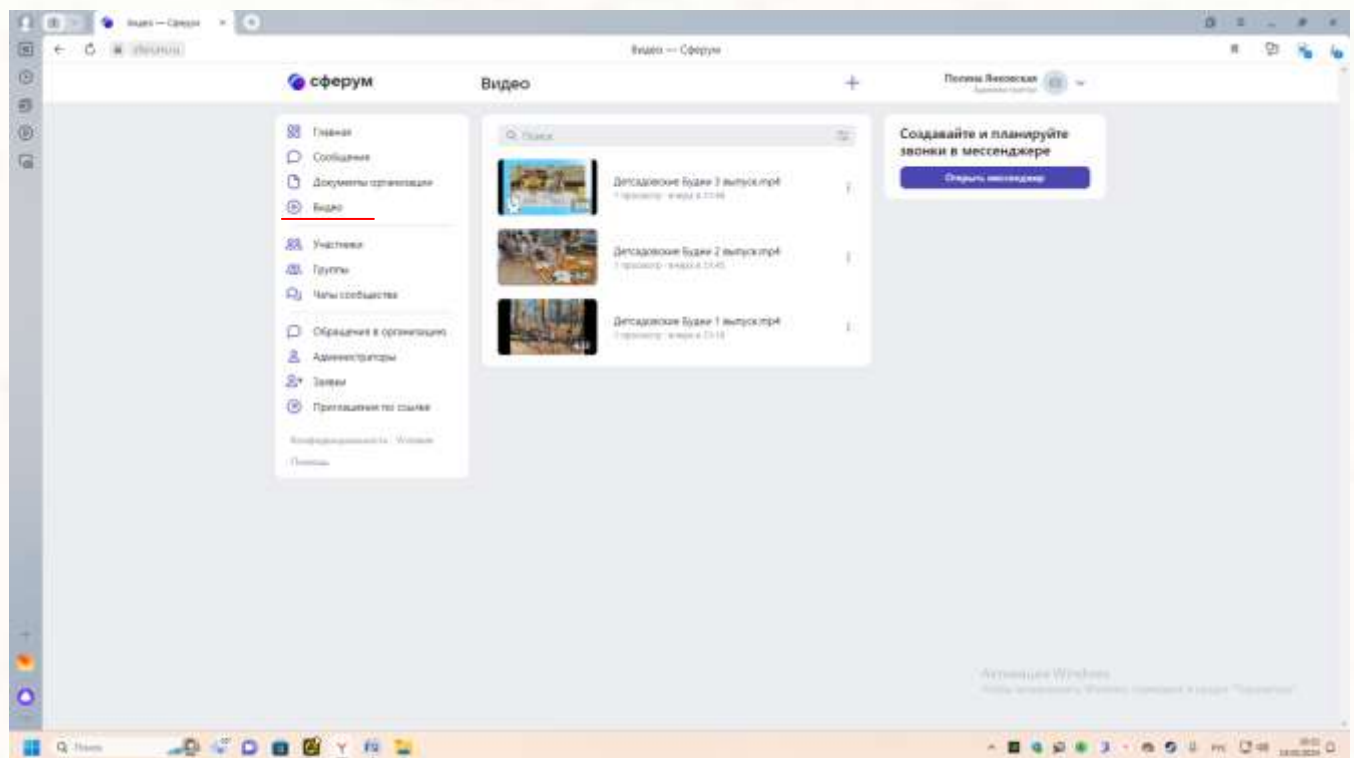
Видео — Сферум

Видео — Сферум

сферум

Видео

+

Полина Яковская

Главная
Сообщения
Документы организации
Видео

Участники
Группы
Чаты сообщества

Обращения в организацию
Администраторы
Заявки
Приглашения по ссылке

Конфиденциальность · Условия · Помощь

Поиск

Детсадовские будни 3 выпуск.mp4
1 просмотр · вчера в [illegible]

Детсадовские будни 2 выпуск.mp4
1 просмотр · вчера в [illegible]

Детсадовские будни 1 выпуск.mp4
1 просмотр · вчера в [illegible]

Создавайте и планируйте звонки в мессенджере

Открыть мессенджер

Активация Windows
Чтобы активировать Windows, перейдите в раздел "Параметры".

Поиск